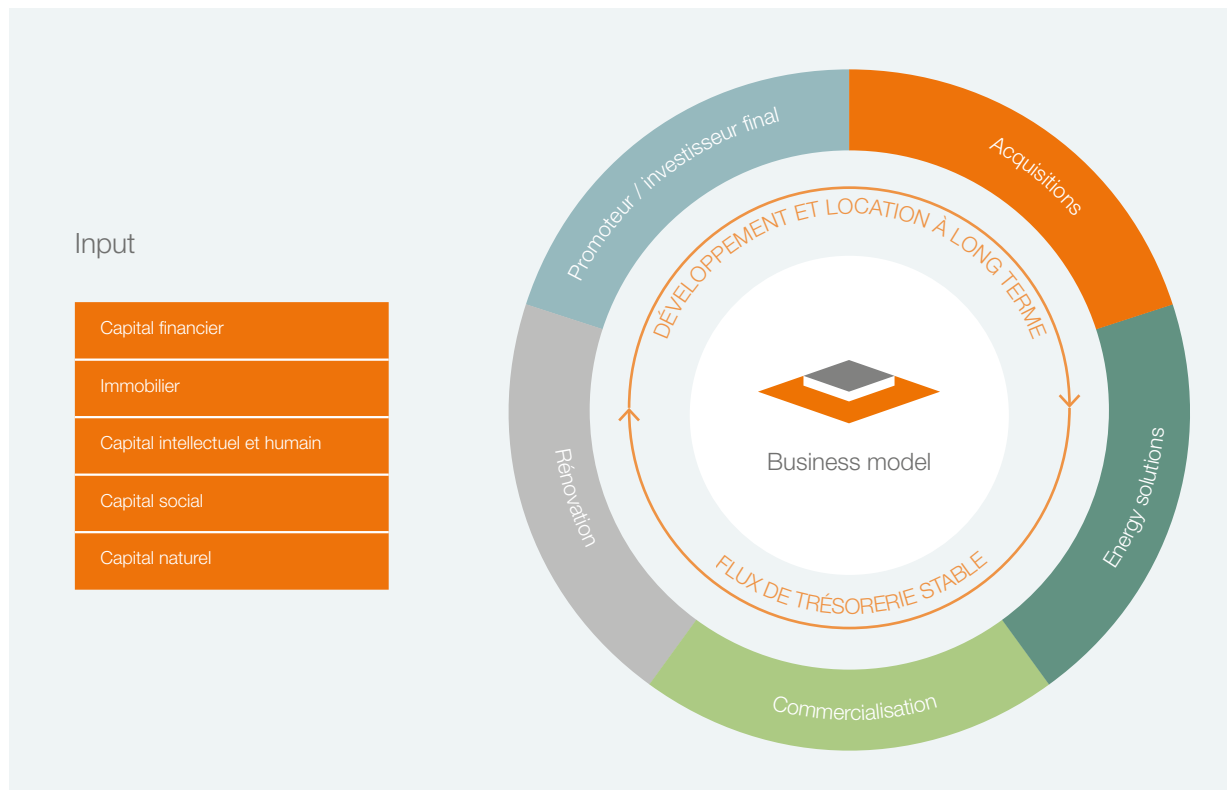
Input

Capital financier

Immobilier

Capital intellectuel et humain

Capital social

Capital naturel

Promoteur / investisseur final

Acquisitions

Energy solutions

Commercialisation

Rénovation

DÉVELOPPEMENT ET LOCATION À LONG TERME

FLUX DE TRÉSORERIE STABLE

Business model